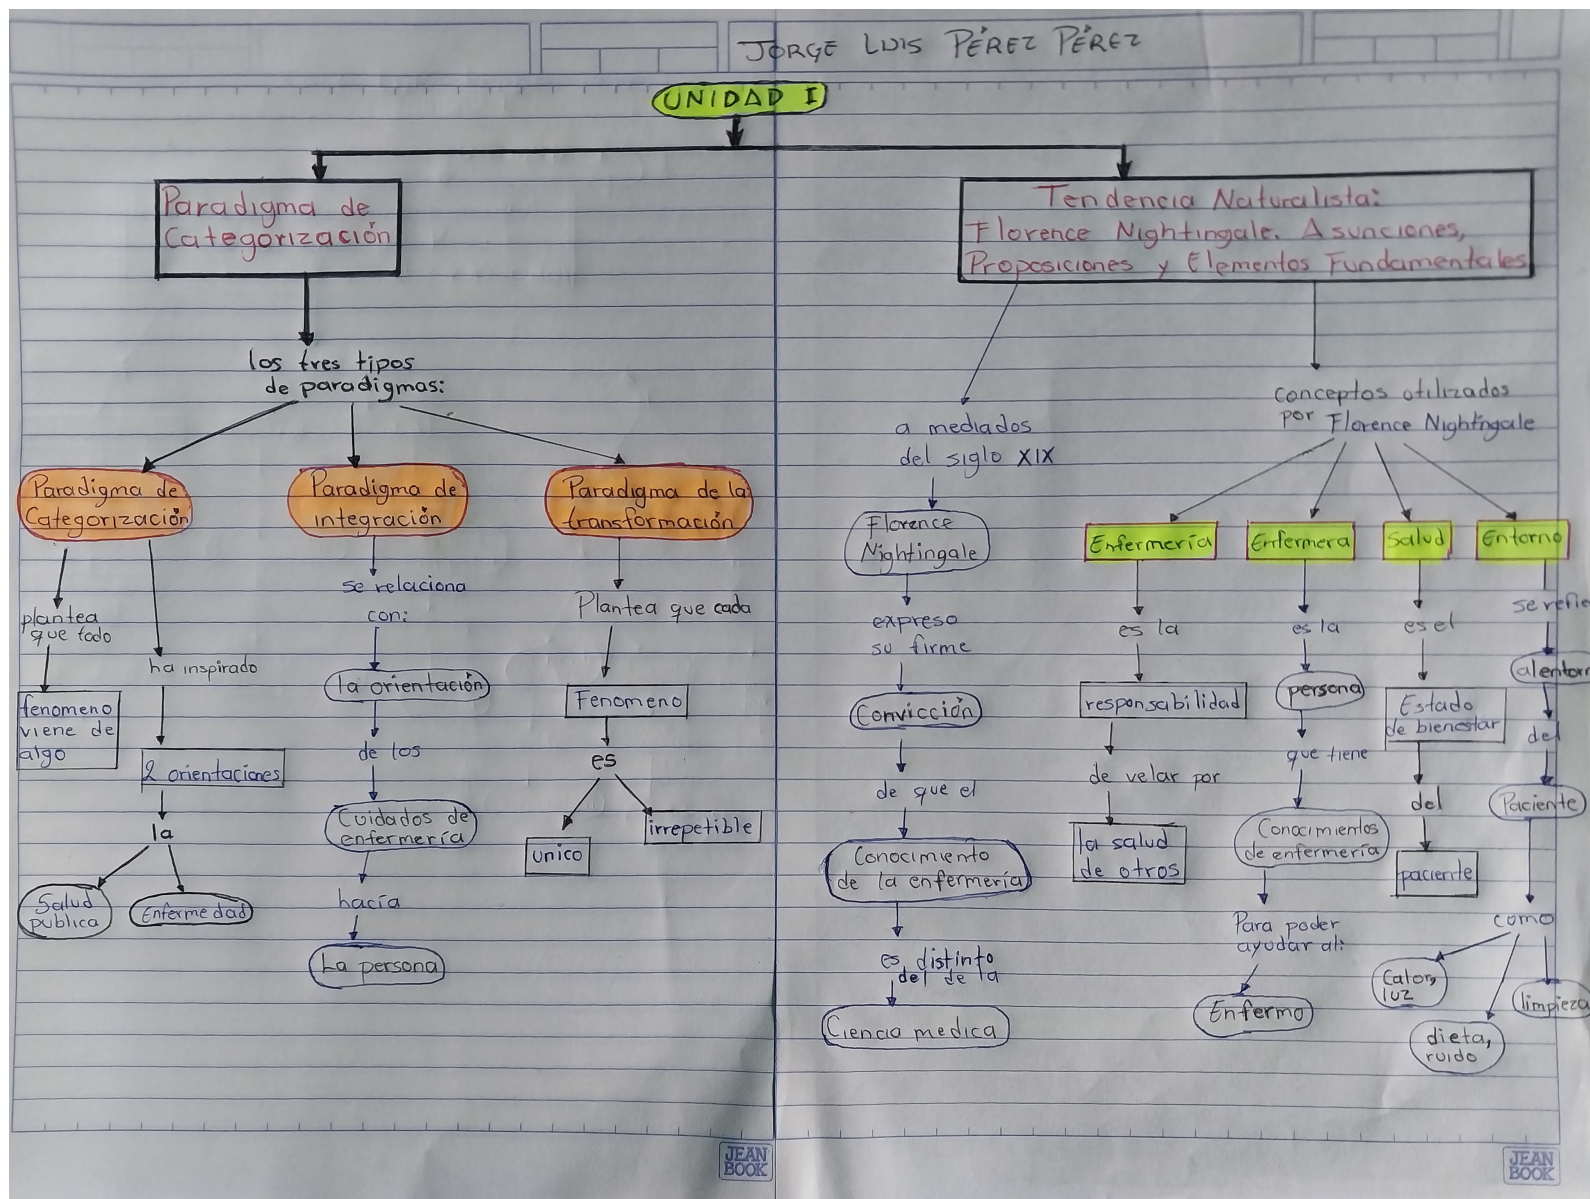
JORGE LUIS PÉREZ PÉREZ

UNIDAD I

Paradigma de Categorización

los tres tipos de paradigmas:

Paradigma de Categorización

plantea que todo

fenomeno viene de algo

ha inspirado

2 orientaciones

la

Salud publica

Enfermedad

Paradigma de integración

se relaciona con:

la orientación

de los

Cuidados de enfermería

hacía

La persona

Paradigma de la transformación

Plantea que cada

Fenomeno

es

unico

irrepetible

Tendencia Naturalista: Florence Nightingale. Asunciones, Proposiciones y Elementos Fundamentales

a mediados del siglo XIX

Florence Nightingale

expreso su firme

Convicción

de que el

Conocimiento de la enfermería

es distinto del de la

Ciencia medica

conceptos otilizados por Florence Nightingale

Enfermería

es la

responsabilidad

de velar por

la salud de otros

Enfermera

es la

persona

que tiene

Conocimientos de enfermería

Para poder ayudar al:

Enfermo

Salud

es el

Estado de bienestar

del

paciente

Entorno

se refie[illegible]

alentor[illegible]

del

Paciente

como

Calor, luz

dieta, ruido

limpieza

JEAN BOOK

JEAN BOOK